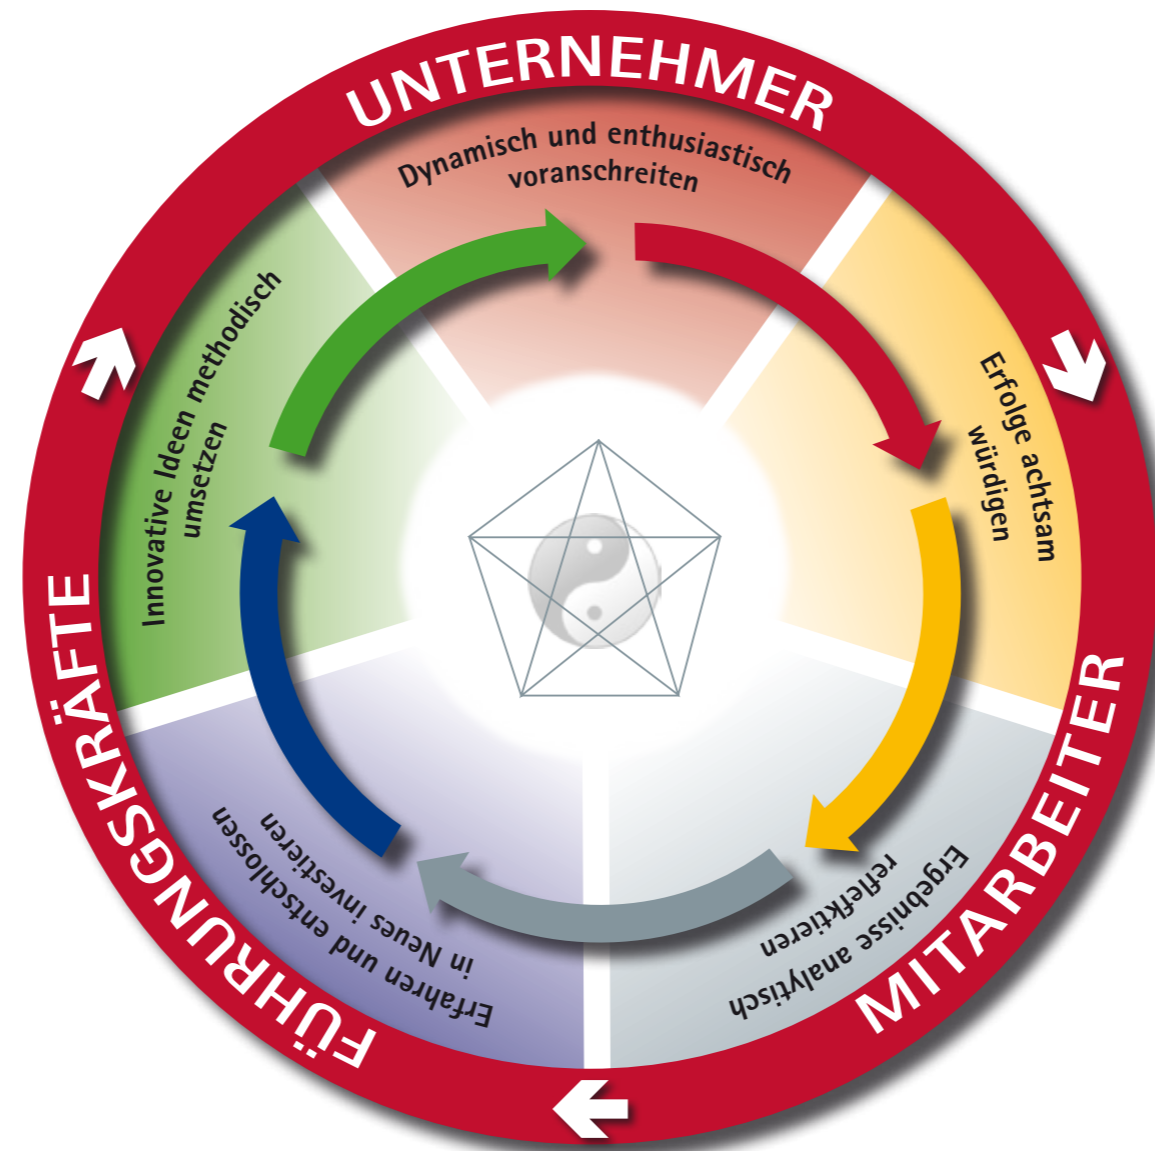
UNTERNEHMER

Dynamisch und enthusiastisch voranschreiten

Erfolge achtsam würdigen

Ergebnisse analytisch reflefktieren

Erfahren und entschlossen in Neues investieren

Innovative Ideen methodisch umsetzen

MITARBEITER

FÜHRUNGSKRÄFTE